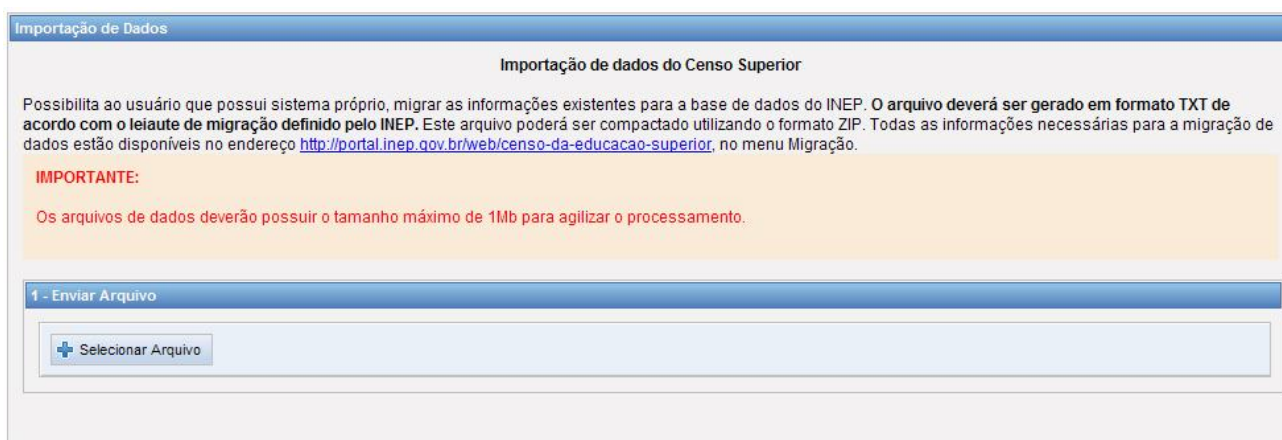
Importação de Dados

Importação de dados do Censo Superior

Possibilita ao usuário que possui sistema próprio, migrar as informações existentes para a base de dados do INEP. O arquivo deverá ser gerado em formato TXT de acordo com o leiaute de migração definido pelo INEP. Este arquivo poderá ser compactado utilizando o formato ZIP. Todas as informações necessárias para a migração de dados estão disponíveis no endereço http://portal.inep.gov.br/web/censo-da-educacao-superior, no menu Migração.

IMPORTANTE:

Os arquivos de dados deverão possuir o tamanho máximo de 1Mb para agilizar o processamento.

1 - Enviar Arquivo

Selecionar Arquivo